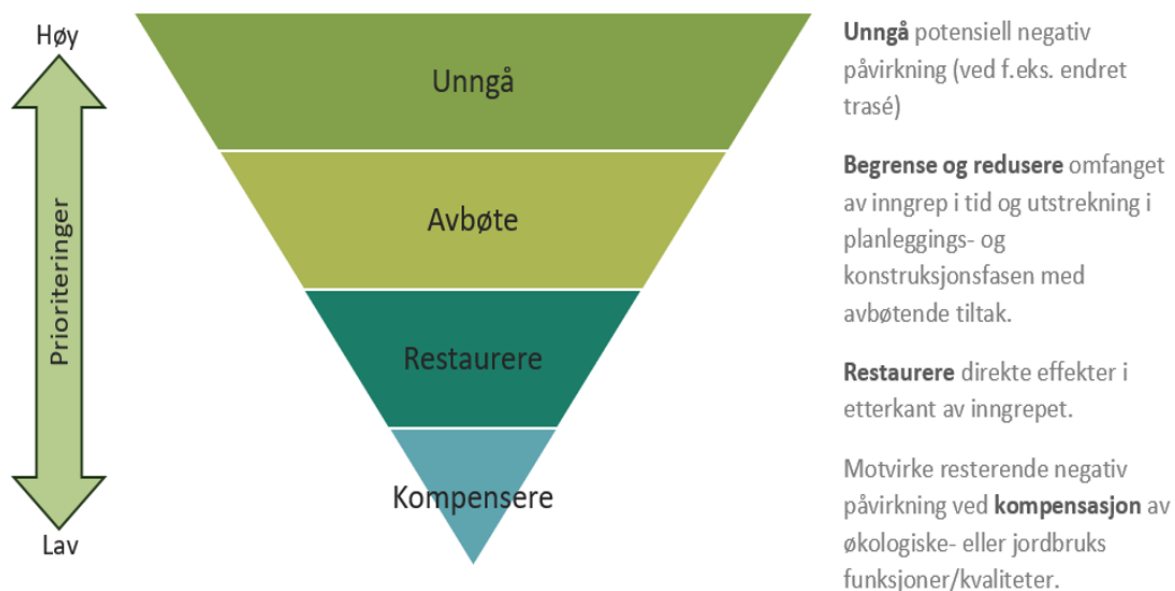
Høy

Prioriteringer

Lav

Unngå

Avbøte

Restaurere

Kompensere

**Unngå** potensiell negativ påvirkning (ved f.eks. endret trasé)

**Begrense og redusere** omfanget av inngrep i tid og utstrekning i planleggings- og konstruksjonsfasen med avbøtende tiltak.

**Restaurere** direkte effekter i etterkant av inngrepet.

Motvirke resterende negativ påvirkning ved **kompensasjon** av økologiske- eller jordbruks funksjoner/kvaliteter.